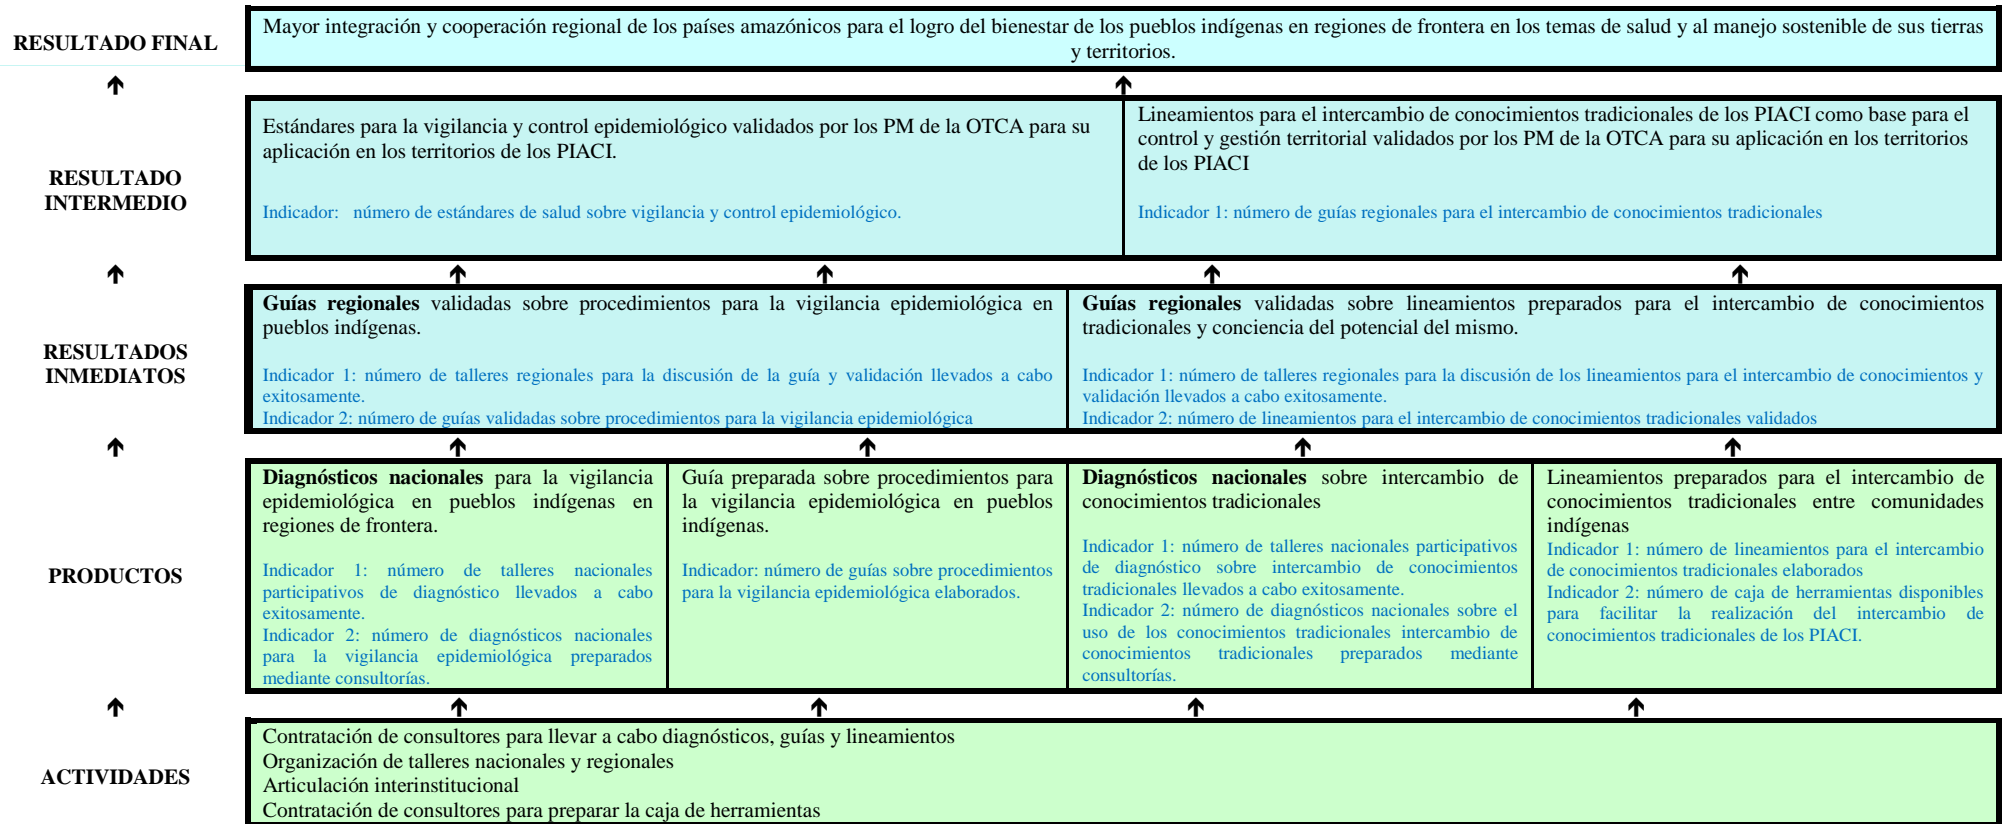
RESULTADO FINAL

Mayor integración y cooperación regional de los países amazónicos para el logro del bienestar de los pueblos indígenas en regiones de frontera en los temas de salud y al manejo sostenible de sus tierras y territorios.

RESULTADO INTERMEDIO

Estándares para la vigilancia y control epidemiológico validados por los PM de la OTCA para su aplicación en los territorios de los PIACI.

Indicador: número de estándares de salud sobre vigilancia y control epidemiológico.

Lineamientos para el intercambio de conocimientos tradicionales de los PIACI como base para el control y gestión territorial validados por los PM de la OTCA para su aplicación en los territorios de los PIACI

Indicador 1: número de guías regionales para el intercambio de conocimientos tradicionales

RESULTADOS INMEDIATOS

**Guías regionales** validadas sobre procedimientos para la vigilancia epidemiológica en pueblos indígenas.

Indicador 1: número de talleres regionales para la discusión de la guía y validación llevados a cabo exitosamente.
Indicador 2: número de guías validadas sobre procedimientos para la vigilancia epidemiológica

**Guías regionales** validadas sobre lineamientos preparados para el intercambio de conocimientos tradicionales y conciencia del potencial del mismo.

Indicador 1: número de talleres regionales para la discusión de los lineamientos para el intercambio de conocimientos y validación llevados a cabo exitosamente.
Indicador 2: número de lineamientos para el intercambio de conocimientos tradicionales validados

PRODUCTOS

**Diagnósticos nacionales** para la vigilancia epidemiológica en pueblos indígenas en regiones de frontera.

Indicador 1: número de talleres nacionales participativos de diagnóstico llevados a cabo exitosamente.
Indicador 2: número de diagnósticos nacionales para la vigilancia epidemiológica preparados mediante consultorías.

Guía preparada sobre procedimientos para la vigilancia epidemiológica en pueblos indígenas.

Indicador: número de guías sobre procedimientos para la vigilancia epidemiológica elaborados.

**Diagnósticos nacionales** sobre intercambio de conocimientos tradicionales

Indicador 1: número de talleres nacionales participativos de diagnóstico sobre intercambio de conocimientos tradicionales llevados a cabo exitosamente.
Indicador 2: número de diagnósticos nacionales sobre el uso de los conocimientos tradicionales intercambio de conocimientos tradicionales preparados mediante consultorías.

Lineamientos preparados para el intercambio de conocimientos tradicionales entre comunidades indígenas
Indicador 1: número de lineamientos para el intercambio de conocimientos tradicionales elaborados
Indicador 2: número de caja de herramientas disponibles para facilitar la realización del intercambio de conocimientos tradicionales de los PIACI.

ACTIVIDADES

Contratación de consultores para llevar a cabo diagnósticos, guías y lineamientos
Organización de talleres nacionales y regionales
Articulación interinstitucional
Contratación de consultores para preparar la caja de herramientas